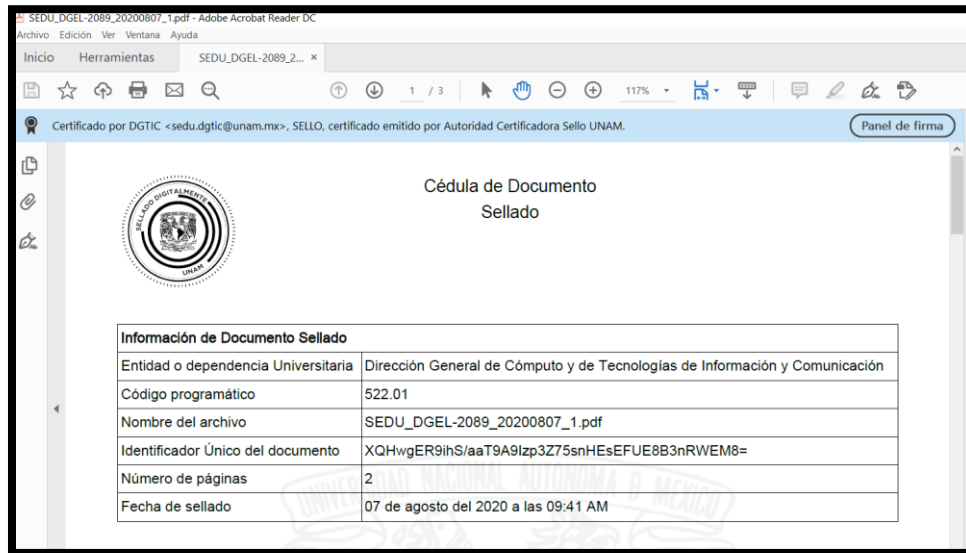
SEDU_DGEL-2089_20200807_1.pdf - Adobe Acrobat Reader DC
Archivo Edición Ver Ventana Ayuda
Inicio Herramientas SEDU_DGEL-2089_2... ×

1 / 3 117%

Certificado por DGTIC <sedu.dgtic@unam.mx>, SELLO, certificado emitido por Autoridad Certificadora Sello UNAM.
Panel de firma

SELLADO DIGITALMENTE UNAM

Cédula de Documento
Sellado

| Información de Documento Sellado | |
|---|---|
| Entidad o dependencia Universitaria | Dirección General de Cómputo y de Tecnologías de Información y Comunicación |
| Código programático | 522.01 |
| Nombre del archivo | SEDU_DGEL-2089_20200807_1.pdf |
| Identificador Único del documento | XQHwgER9ihS/aaT9A9Izp3Z75snHEsEFUE8B3nRWEM8= |
| Número de páginas | 2 |
| Fecha de sellado | 07 de agosto del 2020 a las 09:41 AM |

UNIVERSIDAD NACIONAL AUTONOMA DE MEXICO